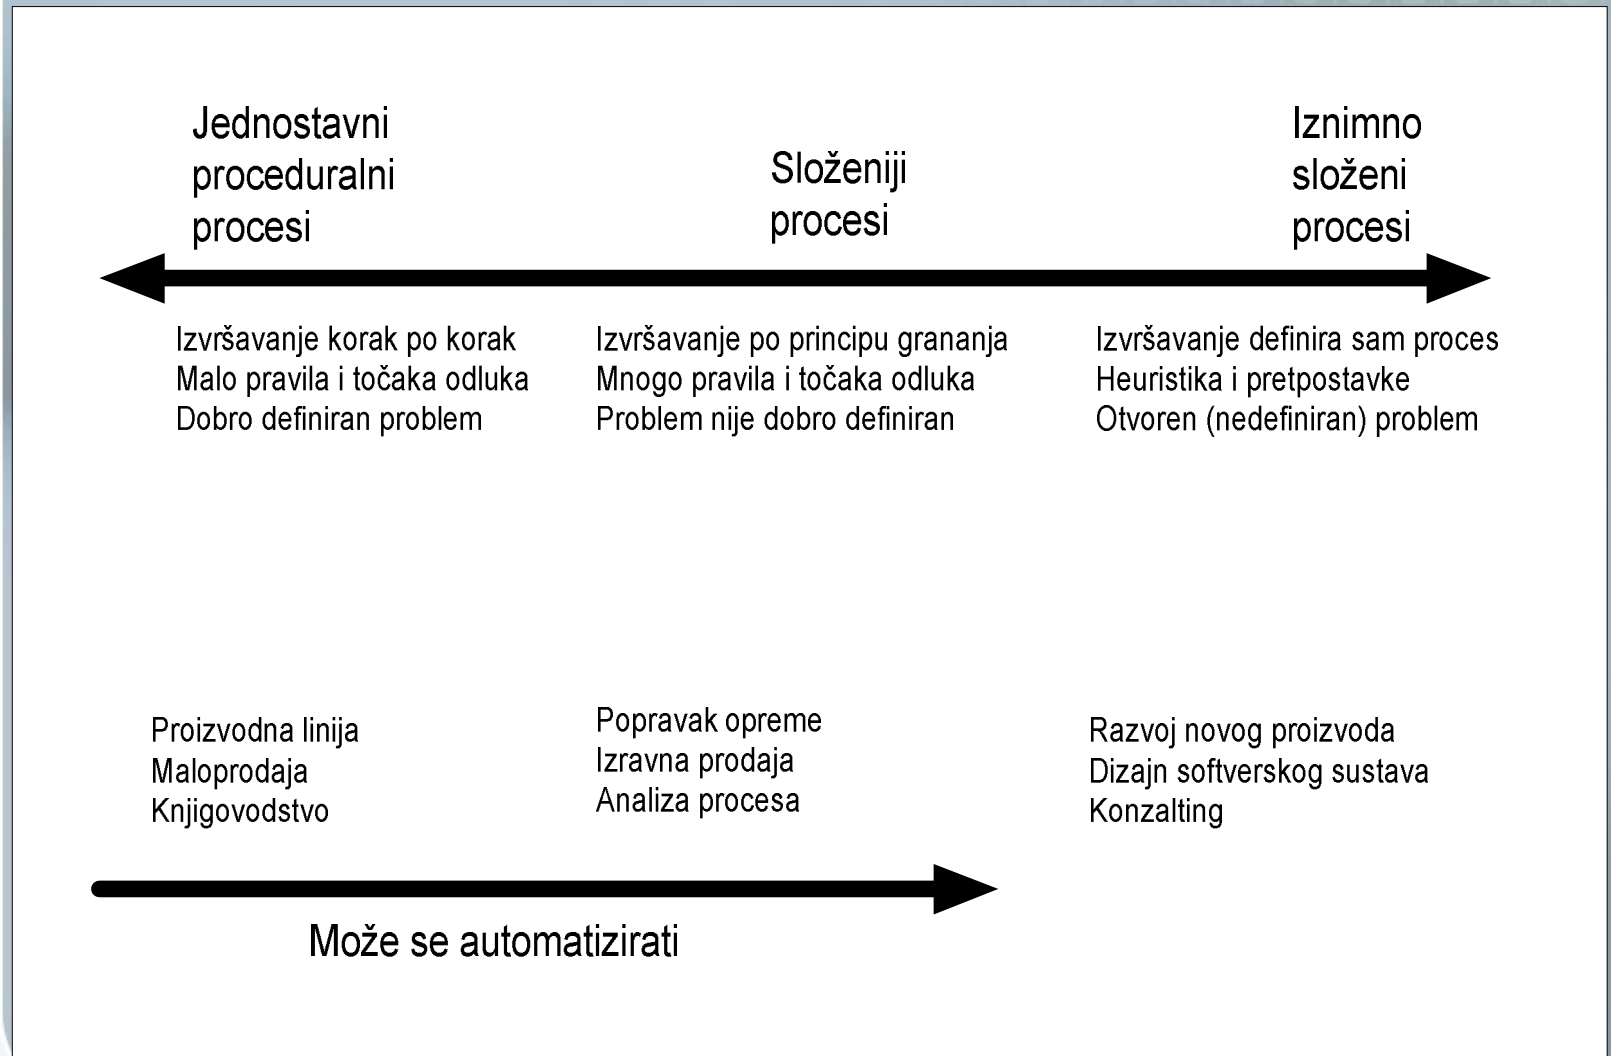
Jednostavni proceduralni procesi

Složeniji procesi

Iznimno složeni procesi

Izvršavanje korak po korak
Malo pravila i točaka odluka
Dobro definiran problem

Izvršavanje po principu grananja
Mnogo pravila i točaka odluka
Problem nije dobro definiran

Izvršavanje definira sam proces
Heuristika i pretpostavke
Otvoren (nedefiniran) problem

Proizvodna linija
Maloprodaja
Knjigovodstvo

Popravak opreme
Izravna prodaja
Analiza procesa

Razvoj novog proizvoda
Dizajn softverskog sustava
Konzalting

Može se automatizirati